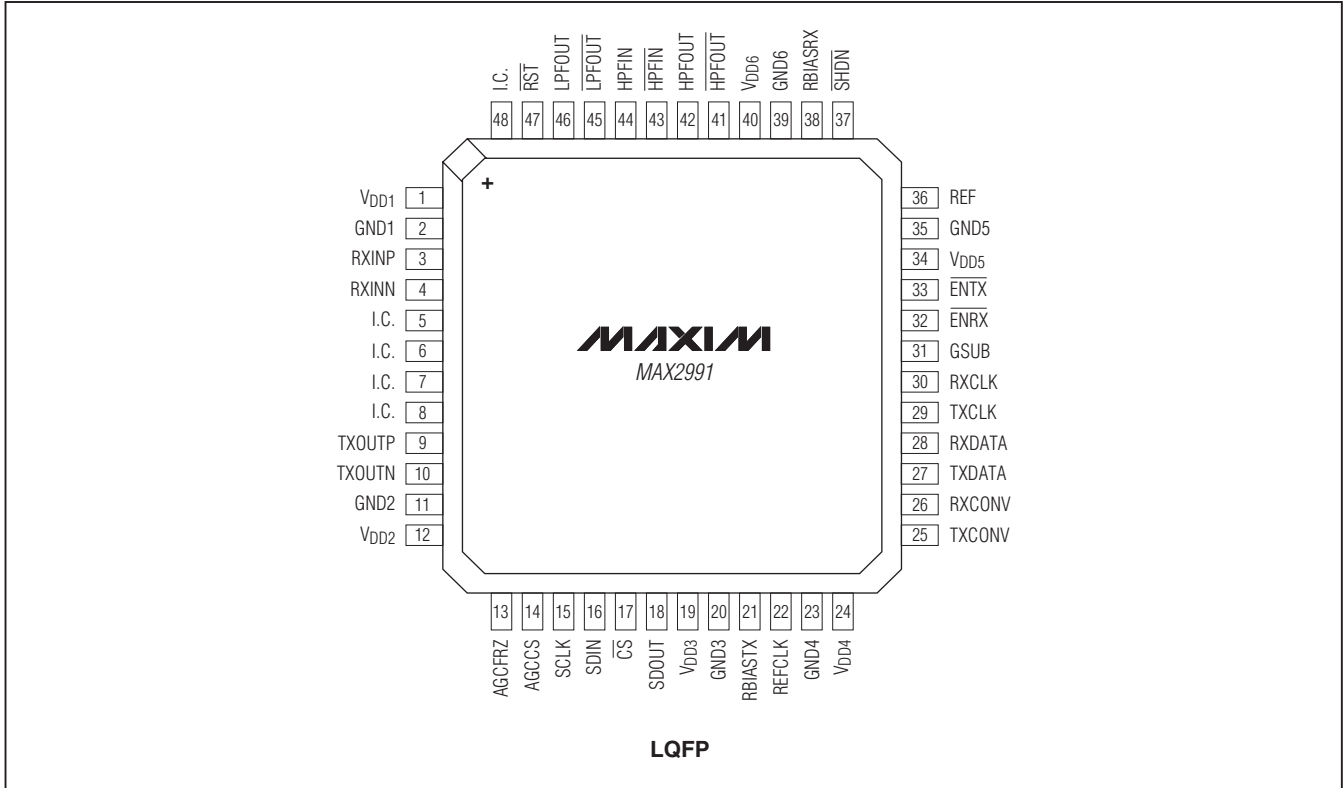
I.C. $\overline{RST}$ LPFOUT $\overline{LPFOUT}$ HPFIN $\overline{HPFIN}$ HPFOUT $\overline{HPFOUT}$ $V_{DD6}$ GND6 RBIASRX $\overline{SHDN}$

48 47 46 45 44 43 42 41 40 39 38 37

$V_{DD1}$ 1
GND1 2
RXINP 3
RXINN 4
I.C. 5
I.C. 6
I.C. 7
I.C. 8
TXOUTP 9
TXOUTN 10
GND2 11
$V_{DD2}$ 12

+

MAXIM
MAX2991

36 REF
35 GND5
34 $V_{DD5}$
33 $\overline{ENTX}$
32 $\overline{ENRX}$
31 GSUB
30 RXCLK
29 TXCLK
28 RXDATA
27 TXDATA
26 RXCONV
25 TXCONV

13 14 15 16 17 18 19 20 21 22 23 24

AGCFRZ AGCCS SCLK SDIN $\overline{CS}$ SDOUT $V_{DD3}$ GND3 RBIASTX REFCLK GND4 $V_{DD4}$

LQFP